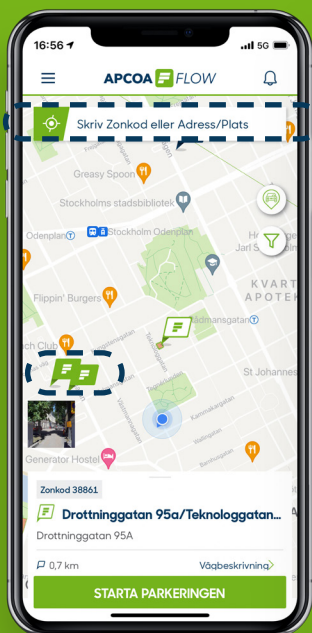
16:56
5G
APCOA FLOW
Skriv Zonkod eller Adress/Plats
Greasy Spoon
Stockholms stadsbibliotek
Odenplan
Stockholm Odenplan
KVART
APOTEK
Flippin' Burgers
Ådmansgatan
Teknologgatan
St Johannes
Club
Generator Hostel
Kammakargatan
Zonkod 38861
Drottninggatan 95a/Teknologgatan...
Drottninggatan 95A
0,7 km
Vägbeskrivning
STARTA PARKERINGEN